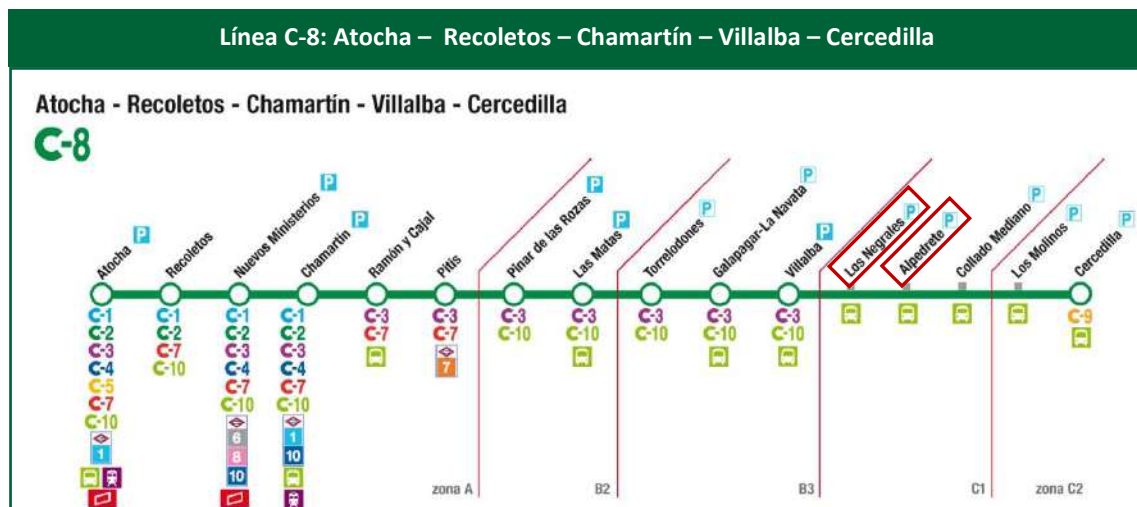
Línea C-8: Atocha – Recoletos – Chamartín – Villalba – Cercedilla

Atocha - Recoletos - Chamartín - Villalba - Cercedilla

C-8

Atocha P
C-1
C-2
C-3
C-4
C-5
C-7
C-10
1

Recoletos
C-1
C-2
C-7
C-10

Nuevos Ministerios P
C-1
C-2
C-3
C-4
C-7
C-10
6
8
10

Chamartín P
C-1
C-2
C-3
C-4
C-7
C-10
1
10

Ramón y Cajal
C-3
C-7

Pitis
C-3
C-7
7

zona A

Pinar de las Rozas P
C-3
C-10

Las Matas P
C-3
C-10

B2

Torrelodones P
C-3
C-10

Galapagar-La Navata P
C-3
C-10

Villalba P
C-3
C-10

B3

Los Negrales P

Alpedrete P

Collado Mediano P

C1

Los Molinos P

zona C2

Cercedilla P
C-9